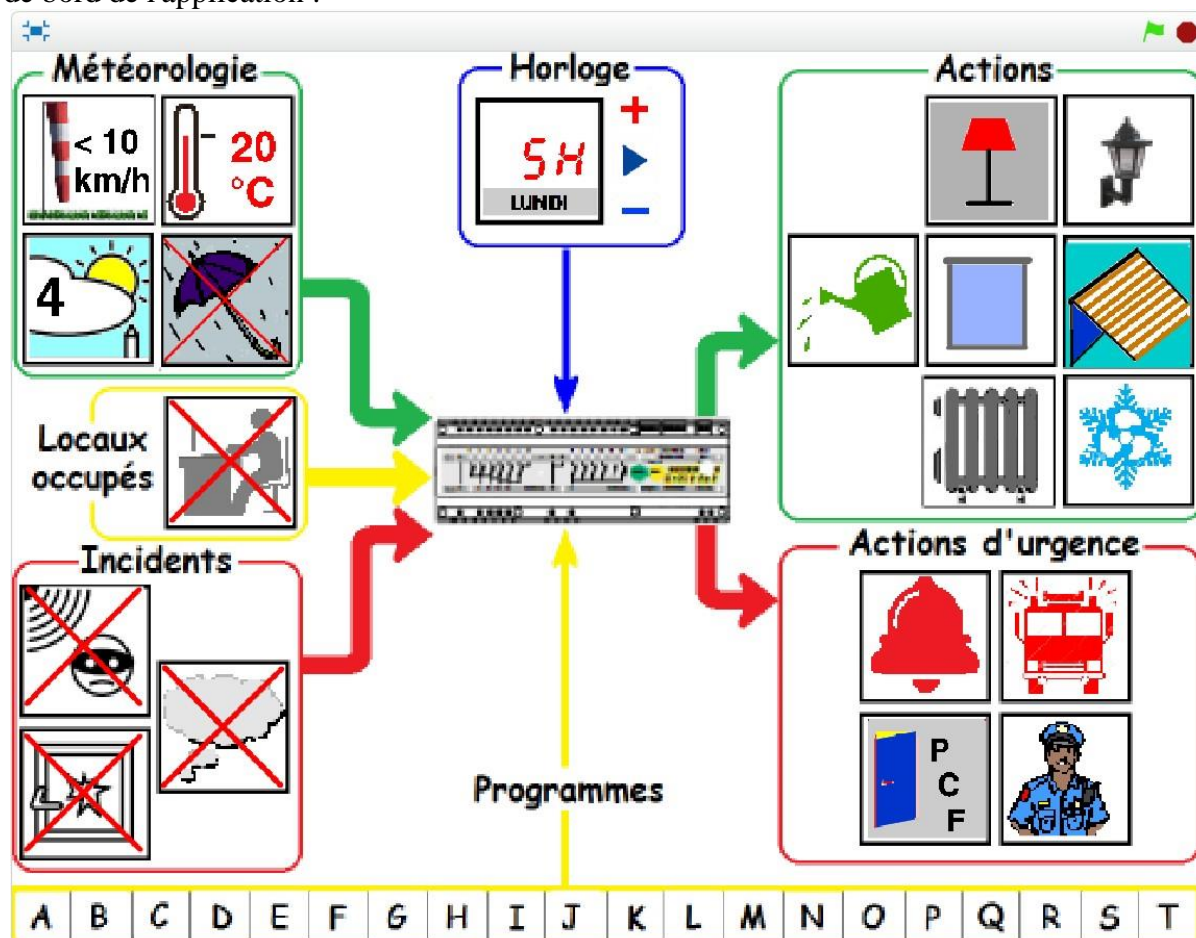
de bord de l'application :

Météorologie

< 10 km/h

20 °C

4

Horloge

5H

LUNDI

+

−

Actions

Locaux occupés

Incidents

Actions d'urgence

P C F

Programmes

A B C D E F G H I J K L M N O P Q R S T